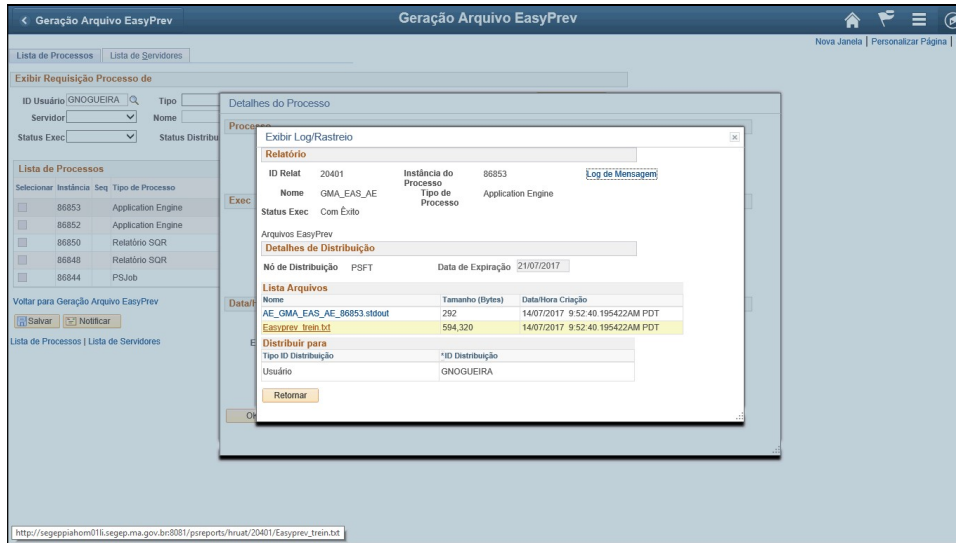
< Geração Arquivo EasyPrev

Geração Arquivo EasyPrev

Nova Janela | Personalizar Página |

Lista de Processos | Lista de Servidores

Exibir Requisição Processo de

ID Usuário GNOGUEIRA
Tipo
Servidor
Nome
Status Exec
Status Distribu

Lista de Processos

| Selecionar | Instância | Seq | Tipo de Processo |
|---|---|---|---|
| | 86853 | | Application Engine |
| | 86852 | | Application Engine |
| | 86850 | | Relatório SQR |
| | 86848 | | Relatório SQR |
| | 86844 | | PSJob |

Voltar para Geração Arquivo EasyPrev

Salvar | Notificar

Lista de Processos | Lista de Servidores

Detalhes do Processo

Exibir Log/Rastreio

Relatório

ID Relat 20401
Instância do Processo 86853
Log de Mensagem
Nome GMA_EAS_AE
Tipo de Processo Application Engine
Status Exec Com Êxito

Arquivos EasyPrev

Detalhes de Distribuição

Nó de Distribuição PSFT
Data de Expiração 21/07/2017

Lista Arquivos

| Nome | Tamanho (Bytes) | Data/Hora Criação |
|---|---|---|
| AE_GMA_EAS_AE_86853.stdout | 292 | 14/07/2017 9:52:40.195422AM PDT |
| Easyprev_trein.txt | 594,320 | 14/07/2017 9:52:40.195422AM PDT |

Distribuir para

| Tipo ID Distribuição | *ID Distribuição |
|---|---|
| Usuário | GNOGUEIRA |

Retornar

http://segeppiahom01li.segep.ma.gov.br:8081/psreports/hruat/20401/Easyprev_trein.txt